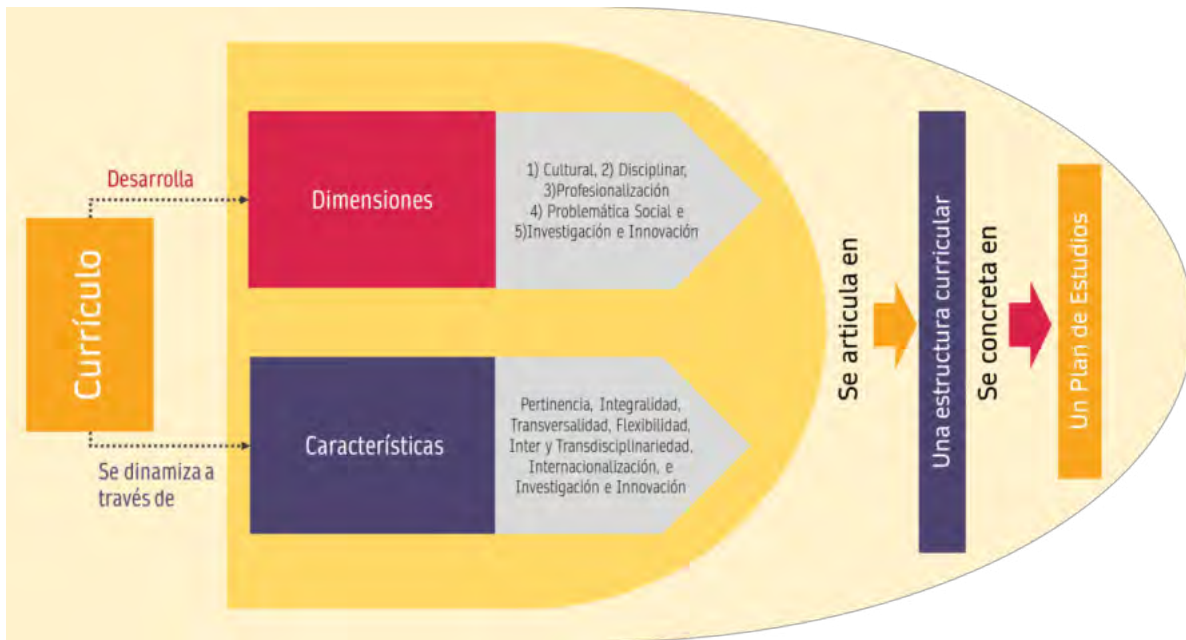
Currículo

Desarrolla

Dimensiones

1) Cultural, 2) Disciplinar, 3)Profesionalización 4) Problemática Social e 5)Investigación e Innovación

Se dinamiza a través de

Características

Pertinencia, Integralidad, Transversalidad, Flexibilidad, Inter y Transdisciplinariedad, Internacionalización, e Investigación e Innovación

Se articula en

Una estructura curricular

Se concreta en

Un Plan de Estudios